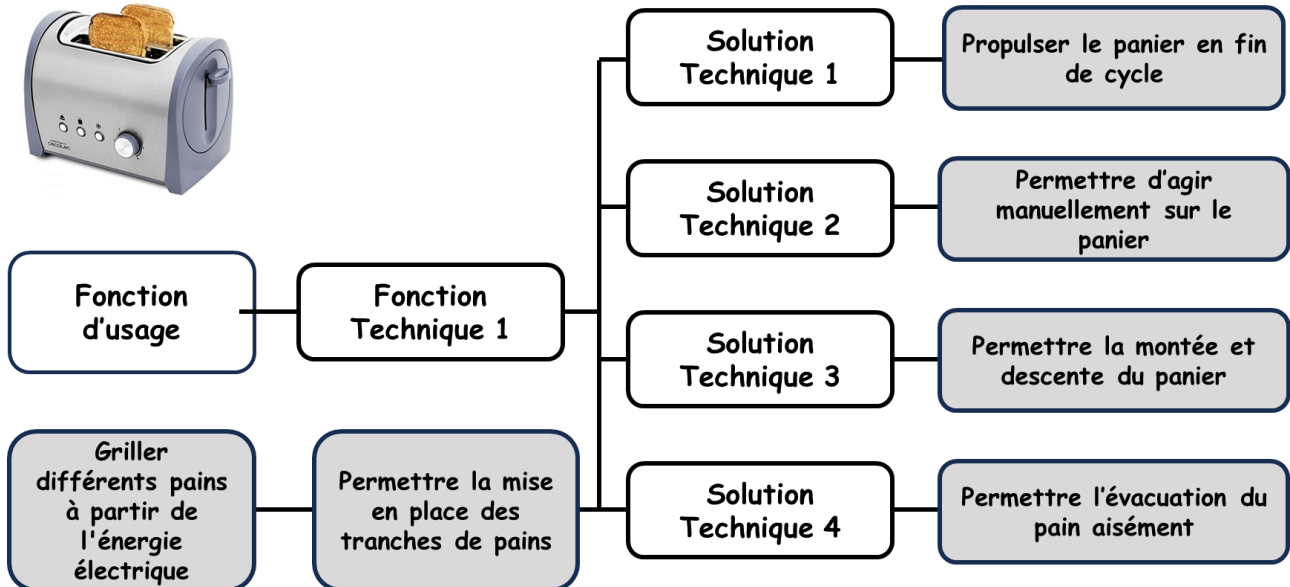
Solution Technique 1

Propulser le panier en fin de cycle

Solution Technique 2

Permettre d’agir manuellement sur le panier

Fonction d’usage

Fonction Technique 1

Solution Technique 3

Permettre la montée et descente du panier

Griller différents pains à partir de l'énergie électrique

Permettre la mise en place des tranches de pains

Solution Technique 4

Permettre l’évacuation du pain aisément